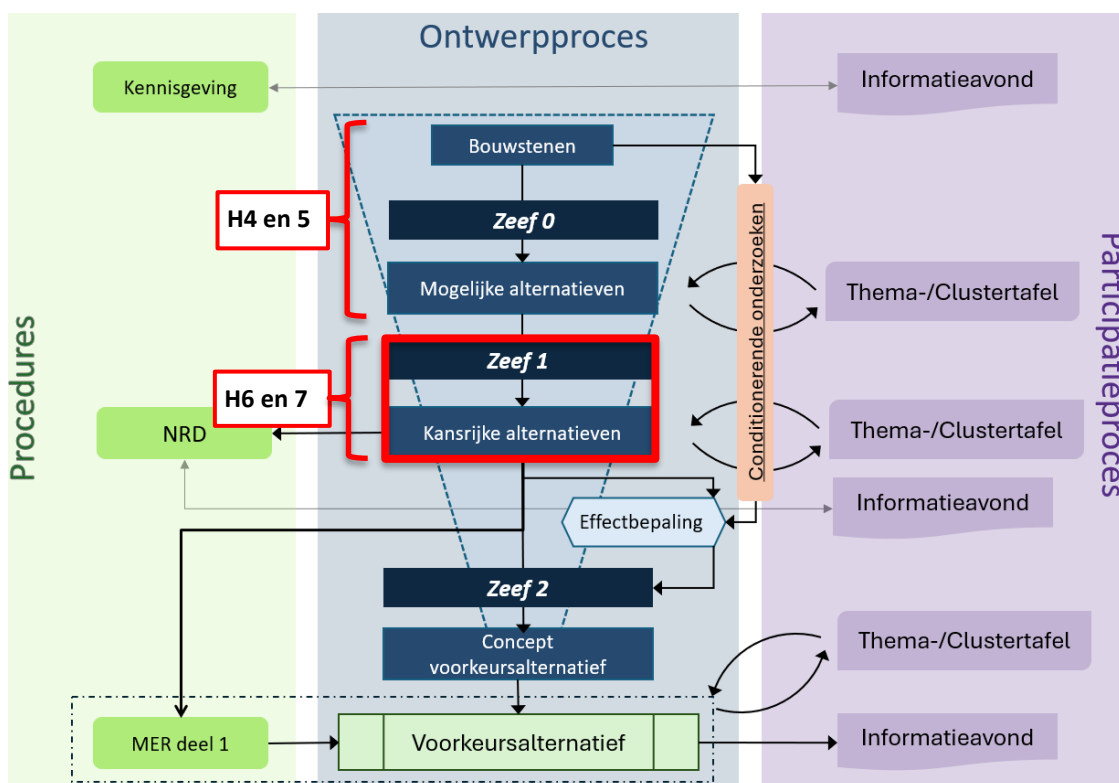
Procedures

Ontwerpproces

Participatieproces

Kennisgeving

Informatieavond

Bouwstenen

H4 en 5

Zeef 0

Mogelijke alternatieven

Conditionerende onderzoeken

Thema-/Clustertafel

Zeef 1

H6 en 7

NRD

Kansrijke alternatieven

Thema-/Clustertafel

Informatieavond

Effectbepaling

Zeef 2

Concept voorkeursalternatief

Thema-/Clustertafel

MER deel 1

Voorkeursalternatief

Informatieavond